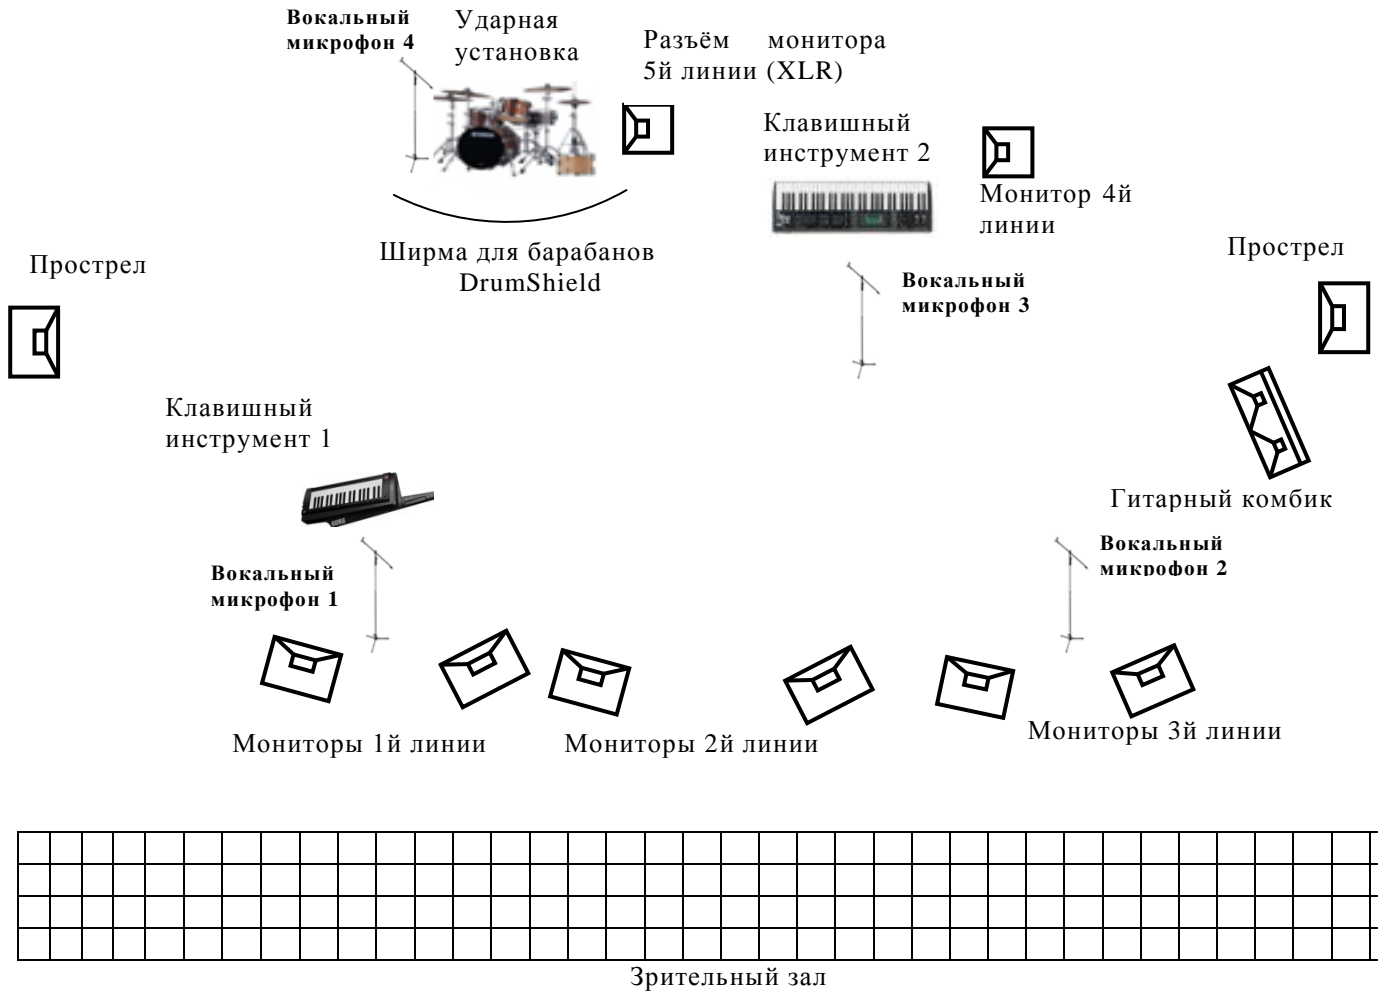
Вокальный микрофон 4

Ударная установка

Разъём монитора 5й линии (XLR)

Клавишный инструмент 2

Монитор 4й линии

Ширма для барабанов DrumShield

Прострел

Вокальный микрофон 3

Прострел

Клавишный инструмент 1

Гитарный комбик

Вокальный микрофон 2

Вокальный микрофон 1

Мониторы 1й линии

Мониторы 2й линии

Мониторы 3й линии

Зрительный зал